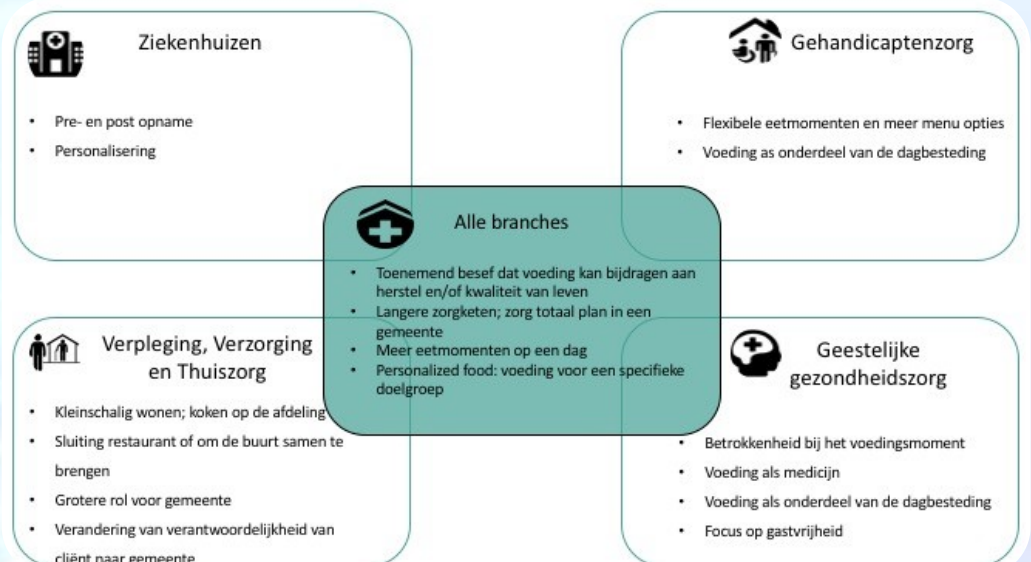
Ziekenhuizen

- Pre- en post opname
- Personalisering

Gehandicaptenzorg

- Flexibele eetmomenten en meer menu opties
- Voeding as onderdeel van de dagbesteding

Alle branches

- Toenemend besef dat voeding kan bijdragen aan herstel en/of kwaliteit van leven
- Langere zorgketen; zorg totaal plan in een gemeente
- Meer eetmomenten op een dag
- Personalized food: voeding voor een specifieke doelgroep

Verpleging, Verzorging en Thuiszorg

- Kleinschalig wonen; koken op de afdeling
- Sluiting restaurant of om de buurt samen te brengen
- Grotere rol voor gemeente
- Verandering van verantwoordelijkheid van cliënt naar gemeente

Geestelijke gezondheidszorg

- Betrokkenheid bij het voedingsmoment
- Voeding als medicijn
- Voeding als onderdeel van de dagbesteding
- Focus op gastvrijheid